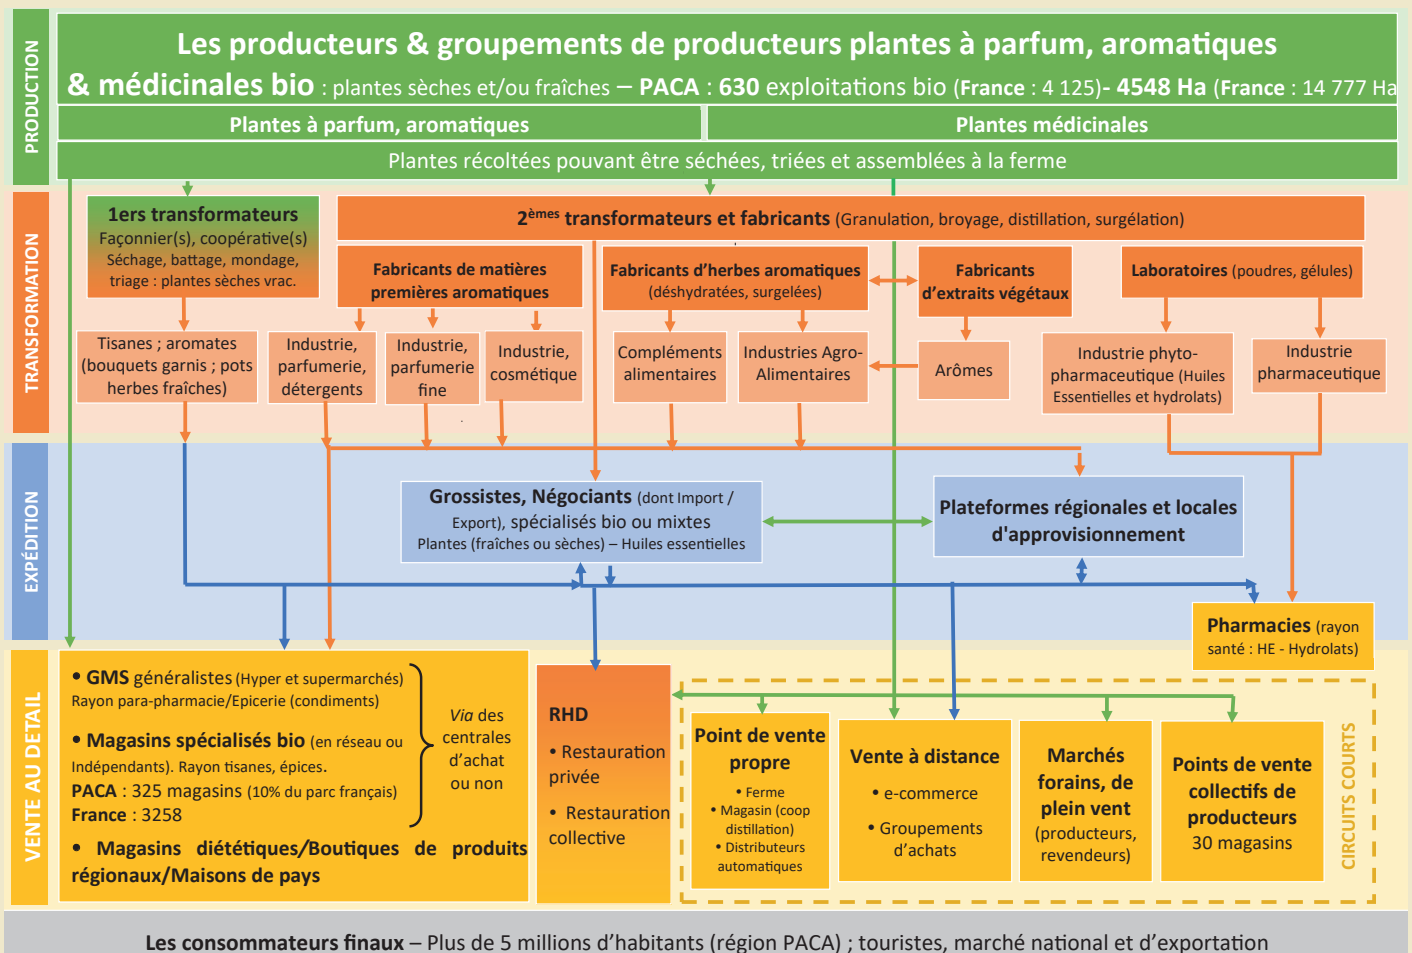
PRODUCTION

Les producteurs & groupements de producteurs plantes à parfum, aromatiques & médicinales bio : plantes sèches et/ou fraîches – PACA : 630 exploitations bio (France : 4 125)- 4548 Ha (France : 14 777 Ha

Plantes à parfum, aromatiques

Plantes médicinales

Plantes récoltées pouvant être séchées, triées et assemblées à la ferme

TRANSFORMATION

1ers transformateurs
Façonnier(s), coopérative(s)
Séchage, battage, mondage, triage : plantes sèches vrac.

2$^{èmes}$ transformateurs et fabricants (Granulation, broyage, distillation, surgélation)

Fabricants de matières premières aromatiques

Fabricants d'herbes aromatiques (déshydratées, surgelées)

Fabricants d'extraits végétaux

Laboratoires (poudres, gélules)

Tisanes ; aromates (bouquets garnis ; pots herbes fraîches)

Industrie, parfumerie, détergents

Industrie, parfumerie fine

Industrie, cosmétique

Compléments alimentaires

Industries Agro-Alimentaires

Arômes

Industrie phyto-pharmaceutique (Huiles Essentielles et hydrolats)

Industrie pharmaceutique

EXPÉDITION

Grossistes, Négociants (dont Import / Export), spécialisés bio ou mixtes
Plantes (fraîches ou sèches) – Huiles essentielles

Plateformes régionales et locales d'approvisionnement

Pharmacies (rayon santé : HE - Hydrolats)

VENTE AU DETAIL

• GMS généralistes (Hyper et supermarchés)
Rayon para-pharmacie/Epicerie (condiments)

• Magasins spécialisés bio (en réseau ou Indépendants). Rayon tisanes, épices.
PACA : 325 magasins (10% du parc français)
France : 3258

Via des centrales d'achat ou non

• Magasins diététiques/Boutiques de produits régionaux/Maisons de pays

RHD
• Restauration privée
• Restauration collective

Point de vente propre
• Ferme
• Magasin (coop distillation)
• Distributeurs automatiques

Vente à distance
• e-commerce
• Groupements d'achats

Marchés forains, de plein vent (producteurs, revendeurs)

Points de vente collectifs de producteurs
30 magasins

CIRCUITS COURTS

Les consommateurs finaux – Plus de 5 millions d'habitants (région PACA) ; touristes, marché national et d'exportation